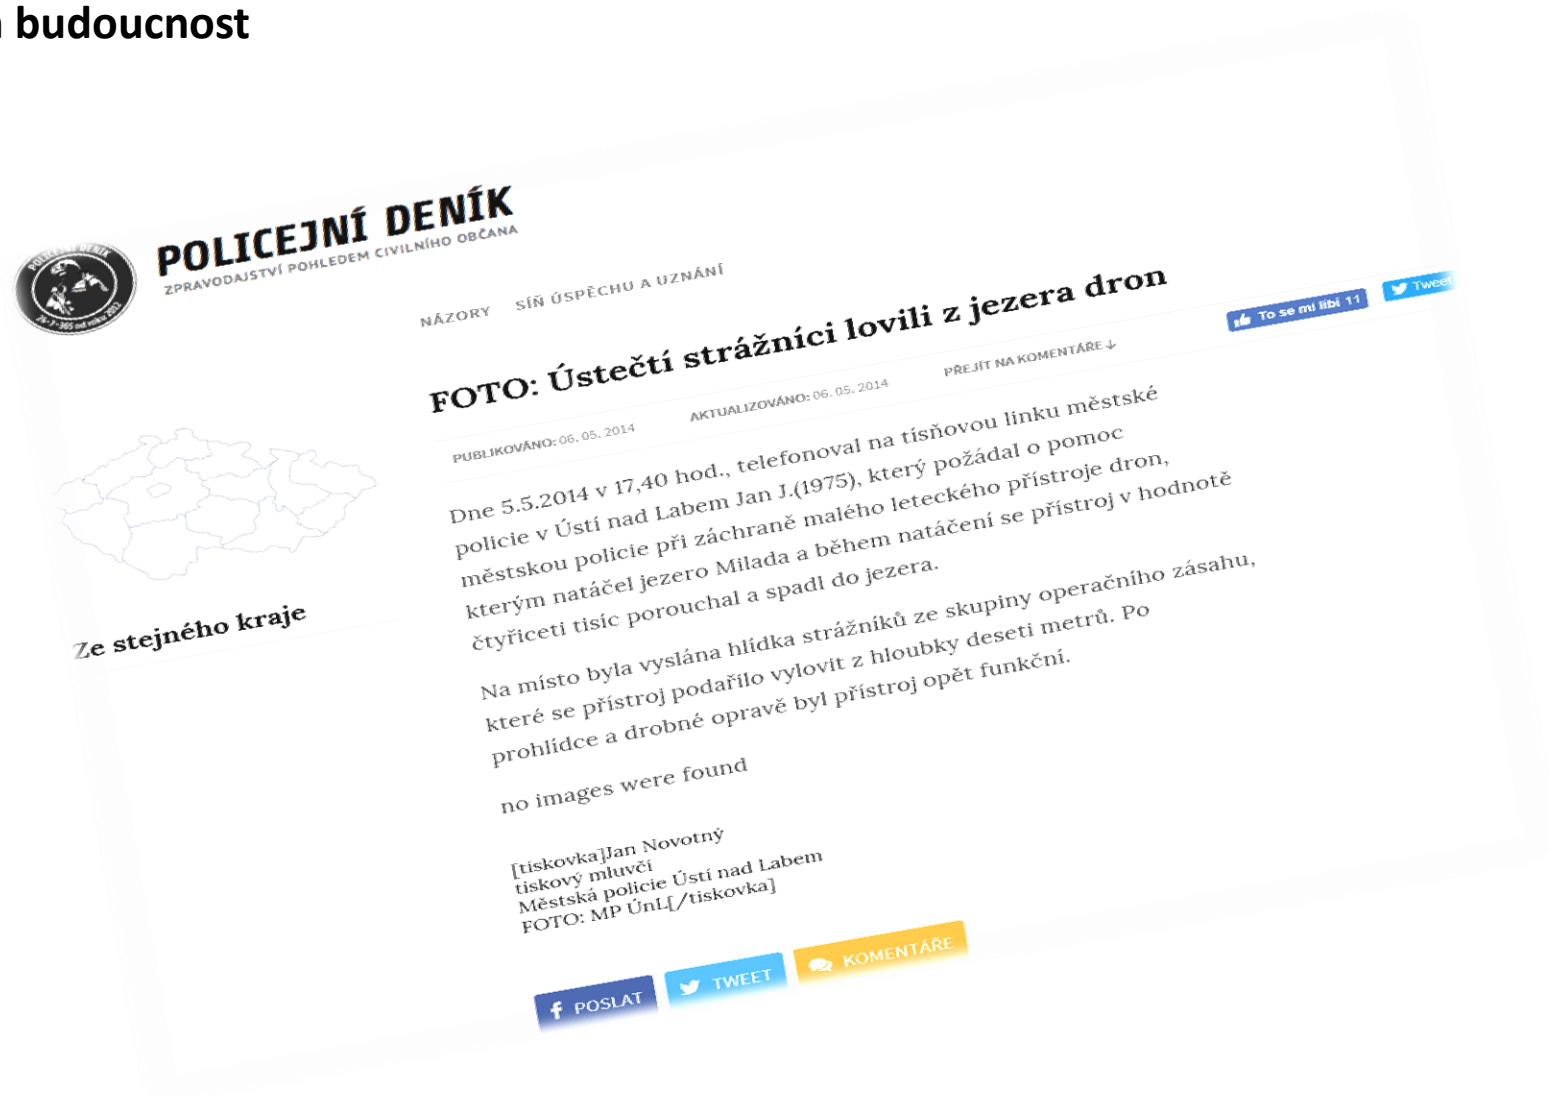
budoucnost

POLICEJNÍ DENÍK
ZPRAVODAJSTVÍ POHLEDEM CIVILNÍHO OBČANA

NÁZORY SÍŇ ÚSPĚCHU A UZNÁNÍ

FOTO: Ústečtí strážníci lovili z jezera dron

To se mi líbí 11 Tweet

PUBLIKOVÁNO: 06. 05. 2014 AKTUALIZOVÁNO: 06. 05. 2014 PŘEJÍT NA KOMENTÁŘE

Dne 5.5.2014 v 17,40 hod., telefonoval na tísňovou linku městské policie v Ústí nad Labem Jan J.(1975), který požádal o pomoc městskou policie při záchraně malého leteckého přístroje dron, kterým natáčel jezero Milada a během natáčení se přístroj v hodnotě čtyřiceti tisíc porouchal a spadl do jezera.

Na místo byla vyslána hlídka strážníků ze skupiny operačního zásahu, které se přístroj podařilo vylovit z hloubky deseti metrů. Po prohlídce a drobné opravě byl přístroj opět funkční.

no images were found

[tiskovka]Jan Novotný
tiskový mluvčí
Městská policie Ústí nad Labem
FOTO: MP ÚnL[/tiskovka]

Ze stejného kraje

POSLAT TWEET KOMENTÁŘE